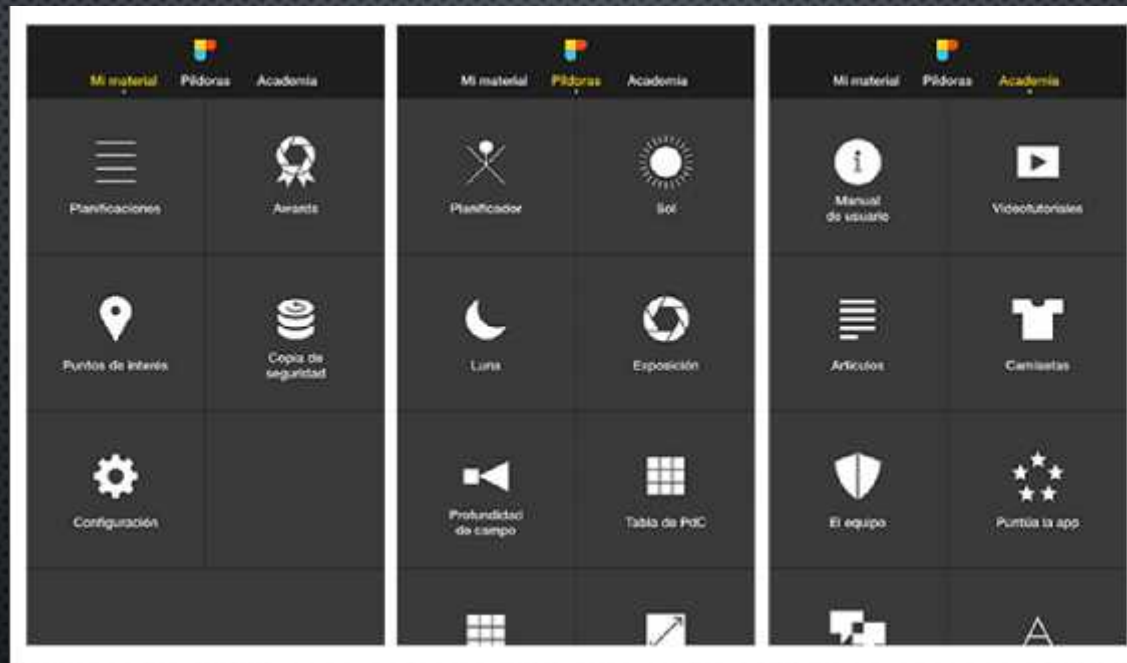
Mi material Píldoras Academia

Planificaciones

Awards

Puntos de interés

Copia de seguridad

Configuración

Mi material Píldoras Academia

Planificador

Sol

Luna

Exposición

Profundidad de campo

Tabla de PdC

Mi material Píldoras Academia

Manual de usuario

Videotutoriales

Artículos

Camisetas

El equipo

Puntúa la app